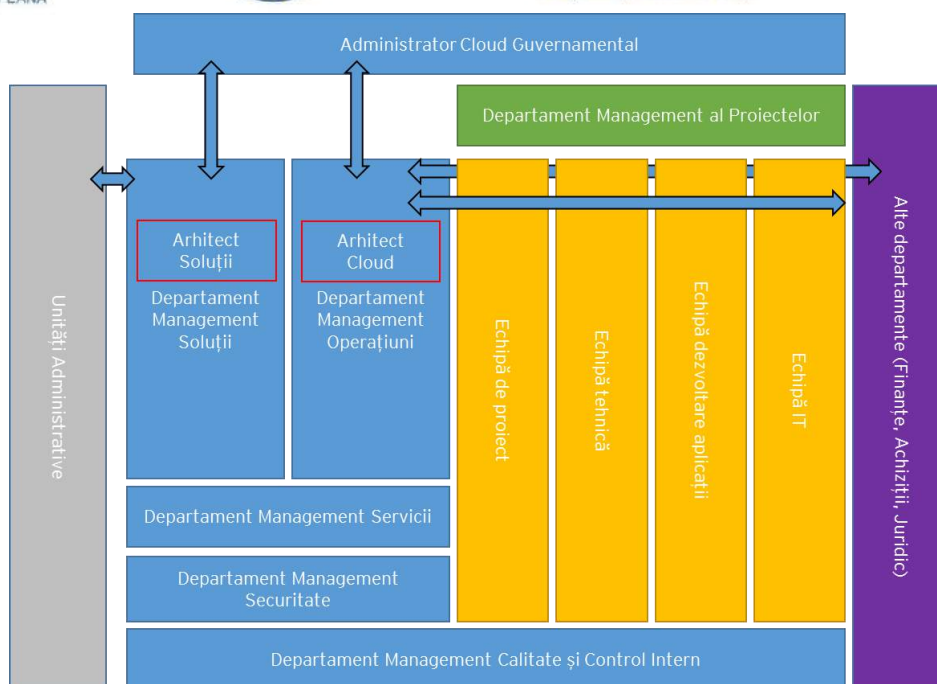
EANA

Administrator Cloud Guvernamental

Departament Management al Proiectelor

Unități Administrative

Arhitect Soluții

Departament Management Soluții

Arhitect Cloud

Departament Management Operațiuni

Echipă de proiect

Echipă tehnică

Echipă dezvoltare aplicații

Echipă IT

Alte departamente (Finanțe, Achiziții, Juridic)

Departament Management Servicii

Departament Management Securitate

Departament Management Calitate și Control Intern